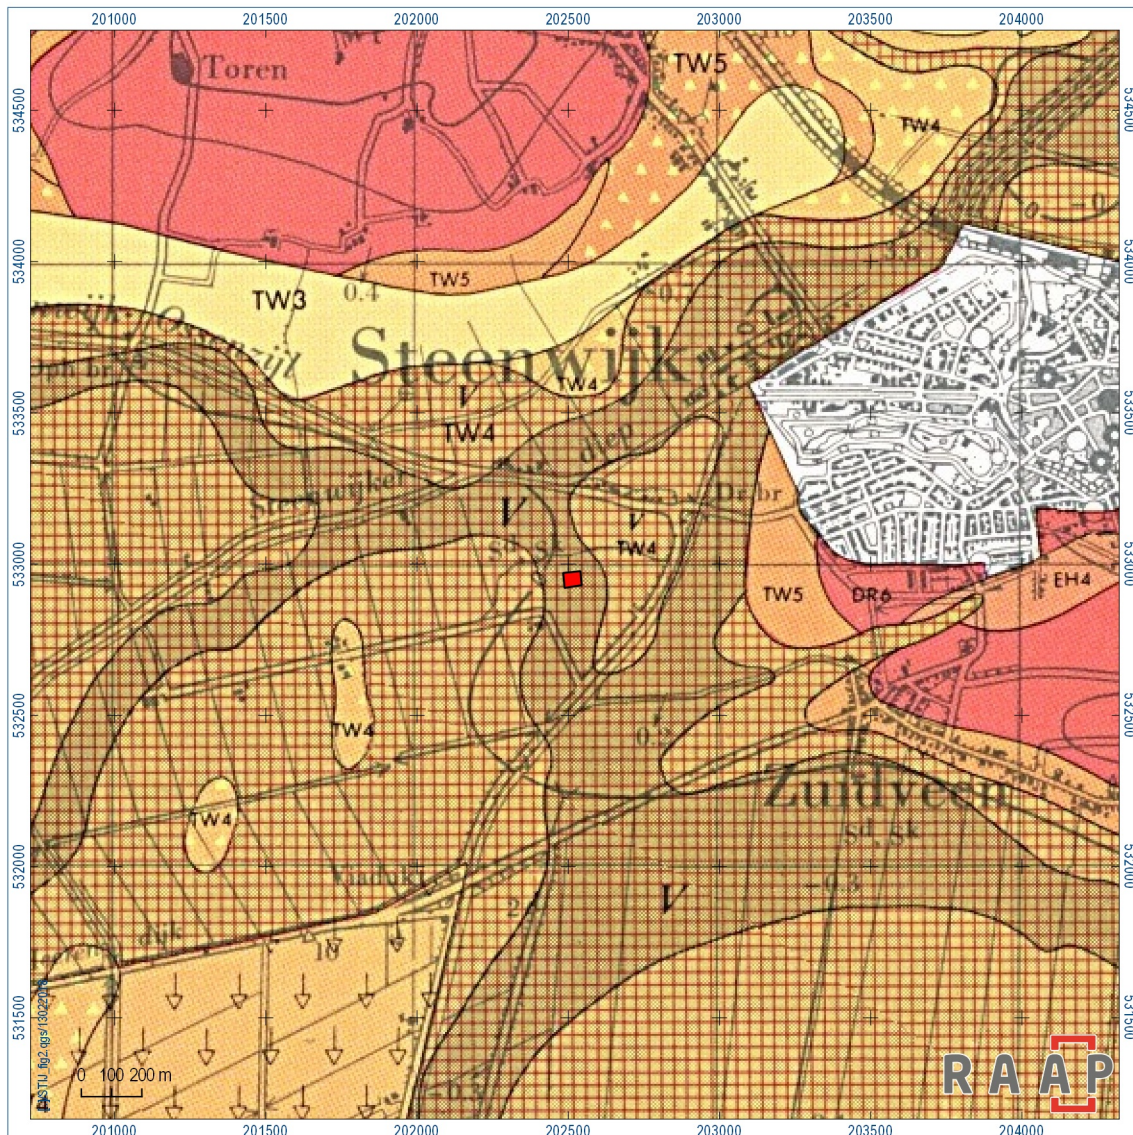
201000 201500 202000 202500 203000 203500 204000

534500
534000
533500
533000
532500
532000
531500

Toren
TW5
TW4
TW3
0.4
TW5
Steenwijk
TW4
V
TW4
Steenwijker
V
V
TW4
TW5
DR6
EH4
TW4
TW4
Zuidveen
V
0 100 200 m
RAAP
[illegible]_fig2.ggs/130228